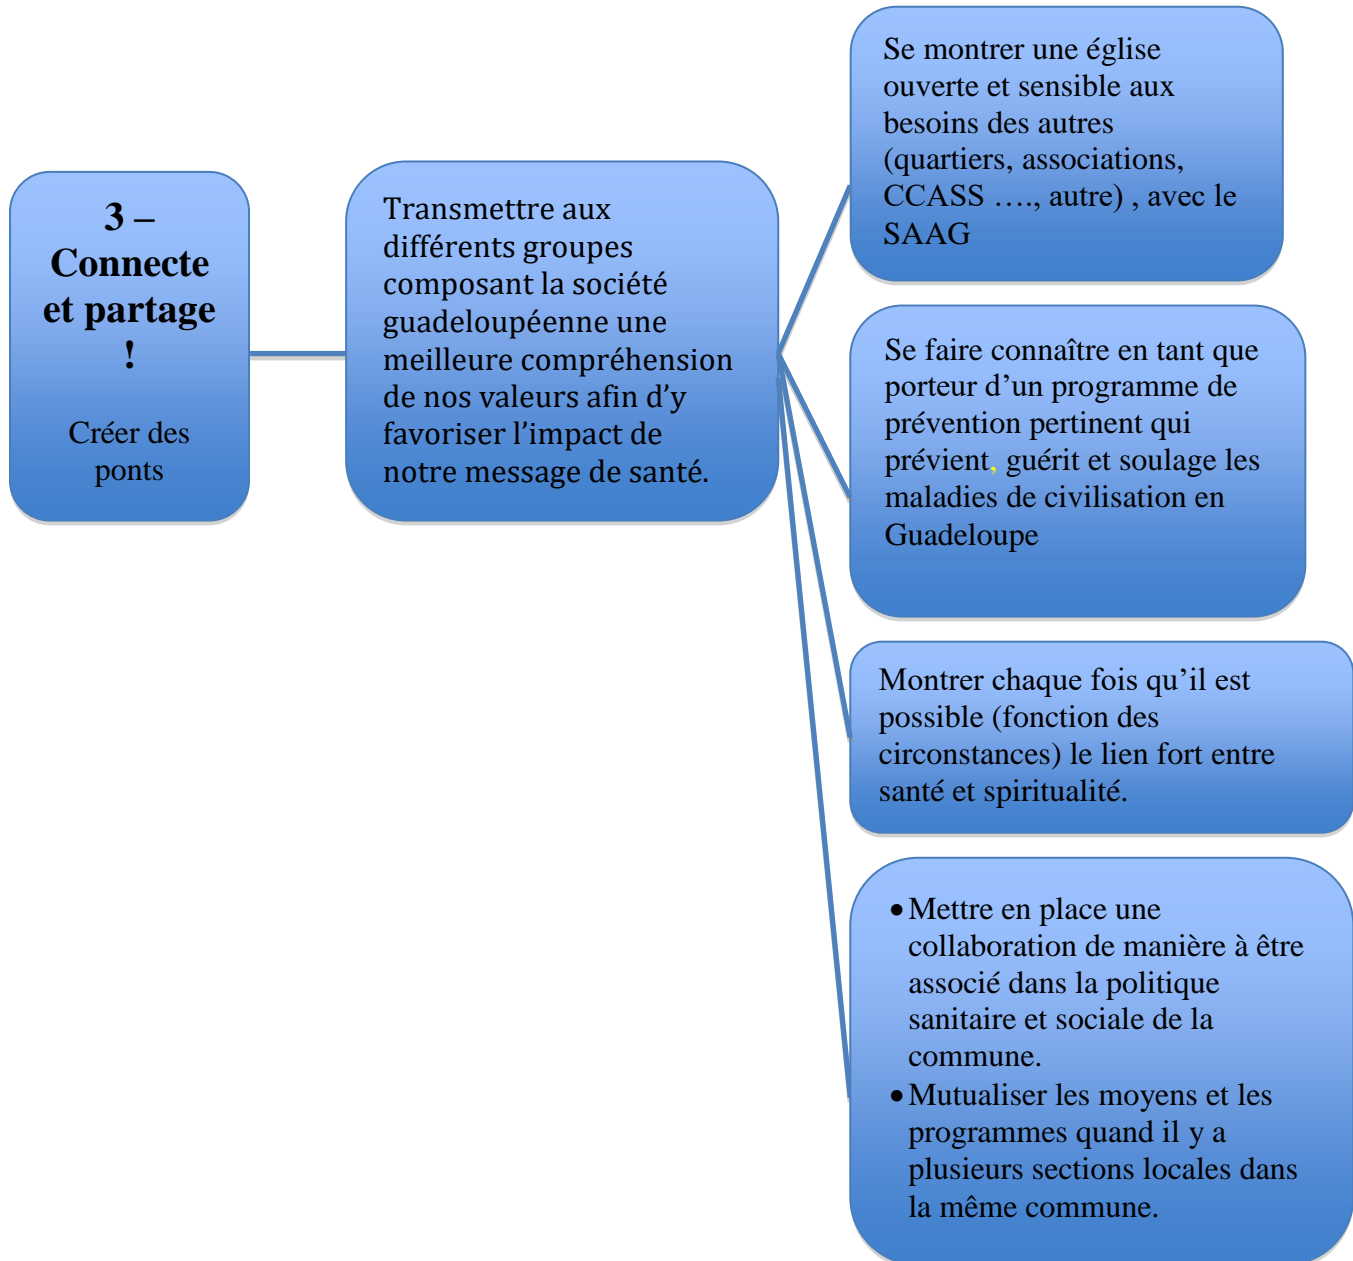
3 – Connecte et partage !

Créer des ponts

Transmettre aux différents groupes composant la société guadeloupéenne une meilleure compréhension de nos valeurs afin d'y favoriser l'impact de notre message de santé.

Se montrer une église ouverte et sensible aux besoins des autres (quartiers, associations, CCASS …., autre) , avec le SAAG

Se faire connaître en tant que porteur d'un programme de prévention pertinent qui prévient, guérit et soulage les maladies de civilisation en Guadeloupe

Montrer chaque fois qu'il est possible (fonction des circonstances) le lien fort entre santé et spiritualité.

- Mettre en place une collaboration de manière à être associé dans la politique sanitaire et sociale de la commune.
- Mutualiser les moyens et les programmes quand il y a plusieurs sections locales dans la même commune.